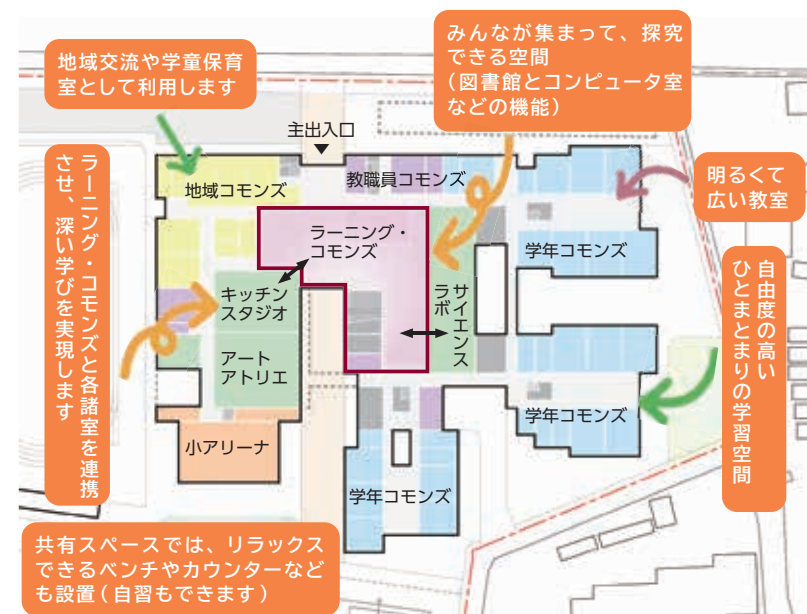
地域交流や学童保育室として利用します

みんなが集まって、探究できる空間
(図書館とコンピュータ室などの機能)

主出入口

地域コモンズ

教職員コモンズ

明るくて広い教室

ラーニング・コモンズと各諸室を連携させ、深い学びを実現します

ラーニング・コモンズ

キッチンスタジオ

サイエンスラボ

学年コモンズ

自由度の高いひとまとまりの学習空間

アートアトリエ

学年コモンズ

小アリーナ

学年コモンズ

共有スペースでは、リラックスできるベンチやカウンターなども設置(自習もできます)